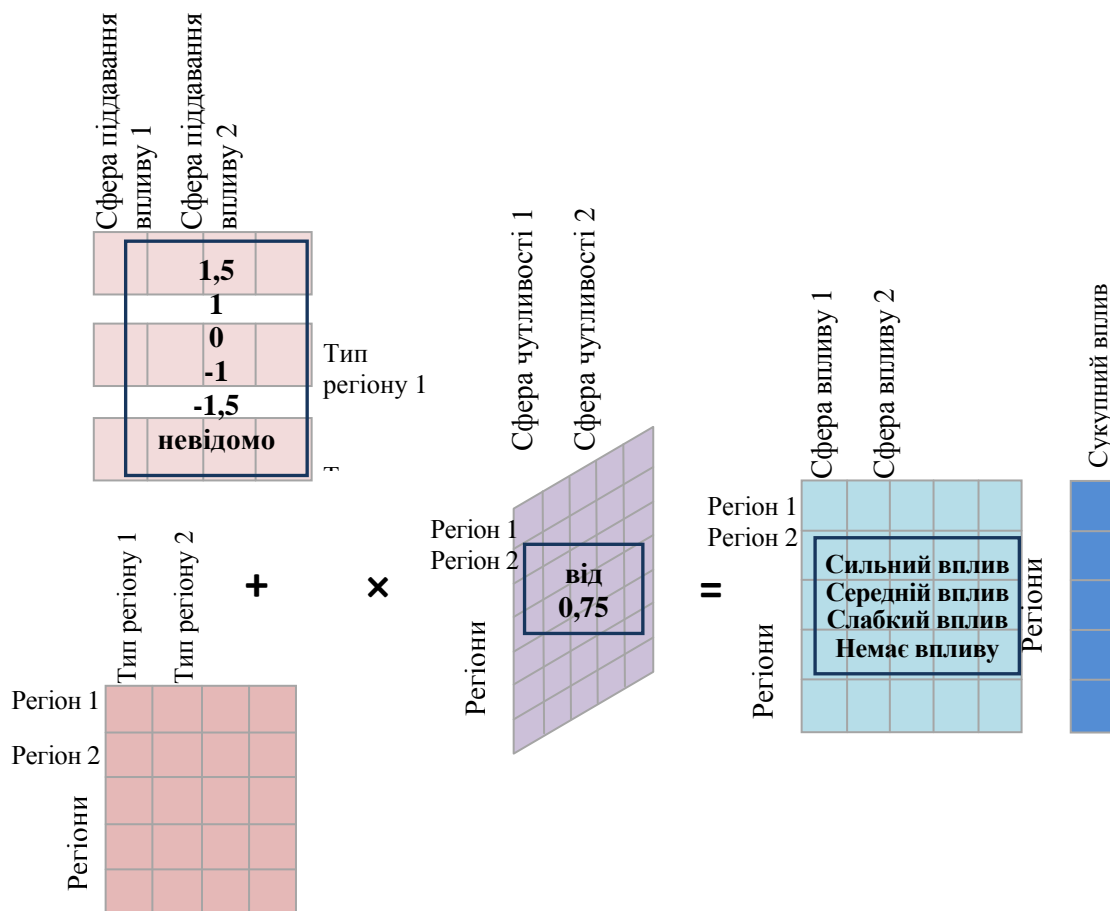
Сфера піддавання впливу 1
Сфера піддавання впливу 2

1,5
1
0
-1
-1,5
невідомо

Тип регіону 1
Т

Тип регіону 1
Тип регіону 2

+

Регіон 1
Регіон 2
Регіони

×

Сфера чутливості 1
Сфера чутливості 2

Регіон 1
Регіон 2
від 0,75
Регіони

=

Сфера впливу 1
Сфера впливу 2

Регіон 1
Регіон 2
Сильний вплив
Середній вплив
Слабкий вплив
Немає впливу
Регіони
Регіони

Сукупний вплив